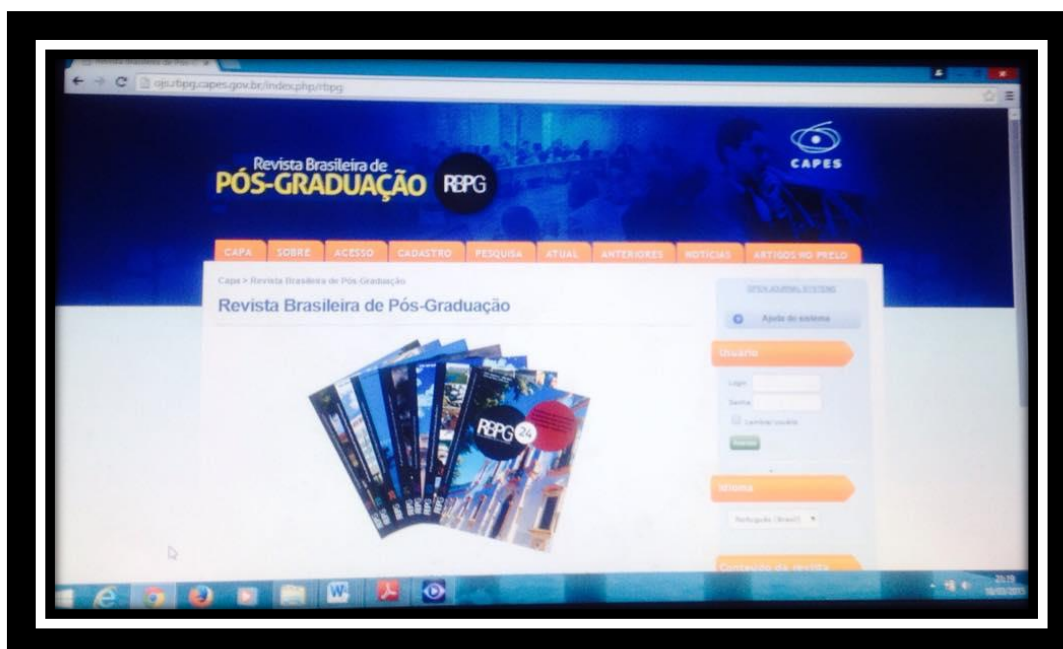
ojs.rbpg.capes.gov.br/index.php/rbpg

Revista Brasileira de
PÓS-GRADUAÇÃO RBPG

CAPES

CAPA SOBRE ACESSO CADASTRO PESQUISA ATUAL ANTERIORES NOTÍCIAS ARTIGOS NO PRELO

Capa > Revista Brasileira de Pós-Graduação

Revista Brasileira de Pós-Graduação

OPEN JOURNAL SYSTEMS

Ajuda do sistema

Usuário

Login

Senha

Lembrar usuário

Acesso

Idioma

Português (Brasil)

Conteúdo da revista

RBPG 24

2:19
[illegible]